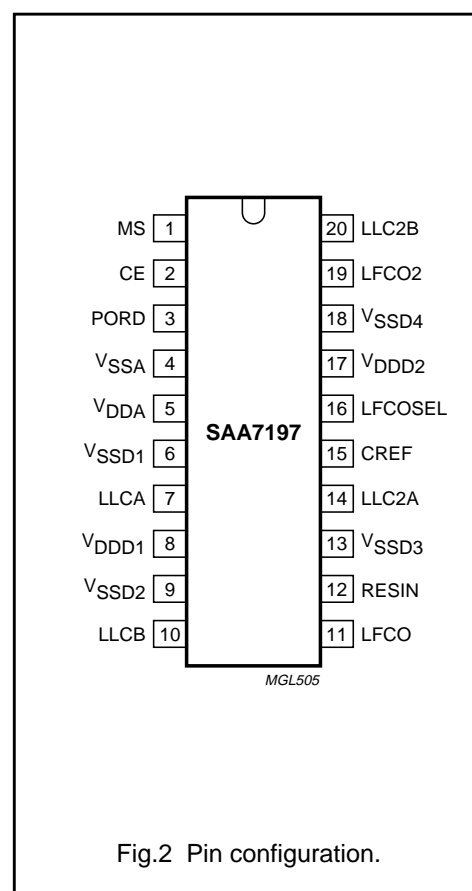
MS 1
CE 2
PORD 3
$V_{SSA}$ 4
$V_{DDA}$ 5
$V_{SSD1}$ 6
LLCA 7
$V_{DDD1}$ 8
$V_{SSD2}$ 9
LLCB 10

SAA7197

20 LLC2B
19 LFCO2
18 $V_{SSD4}$
17 $V_{DDD2}$
16 LFCOSEL
15 CREF
14 LLC2A
13 $V_{SSD3}$
12 RESIN
11 LFCO

MGL505

Fig.2 Pin configuration.